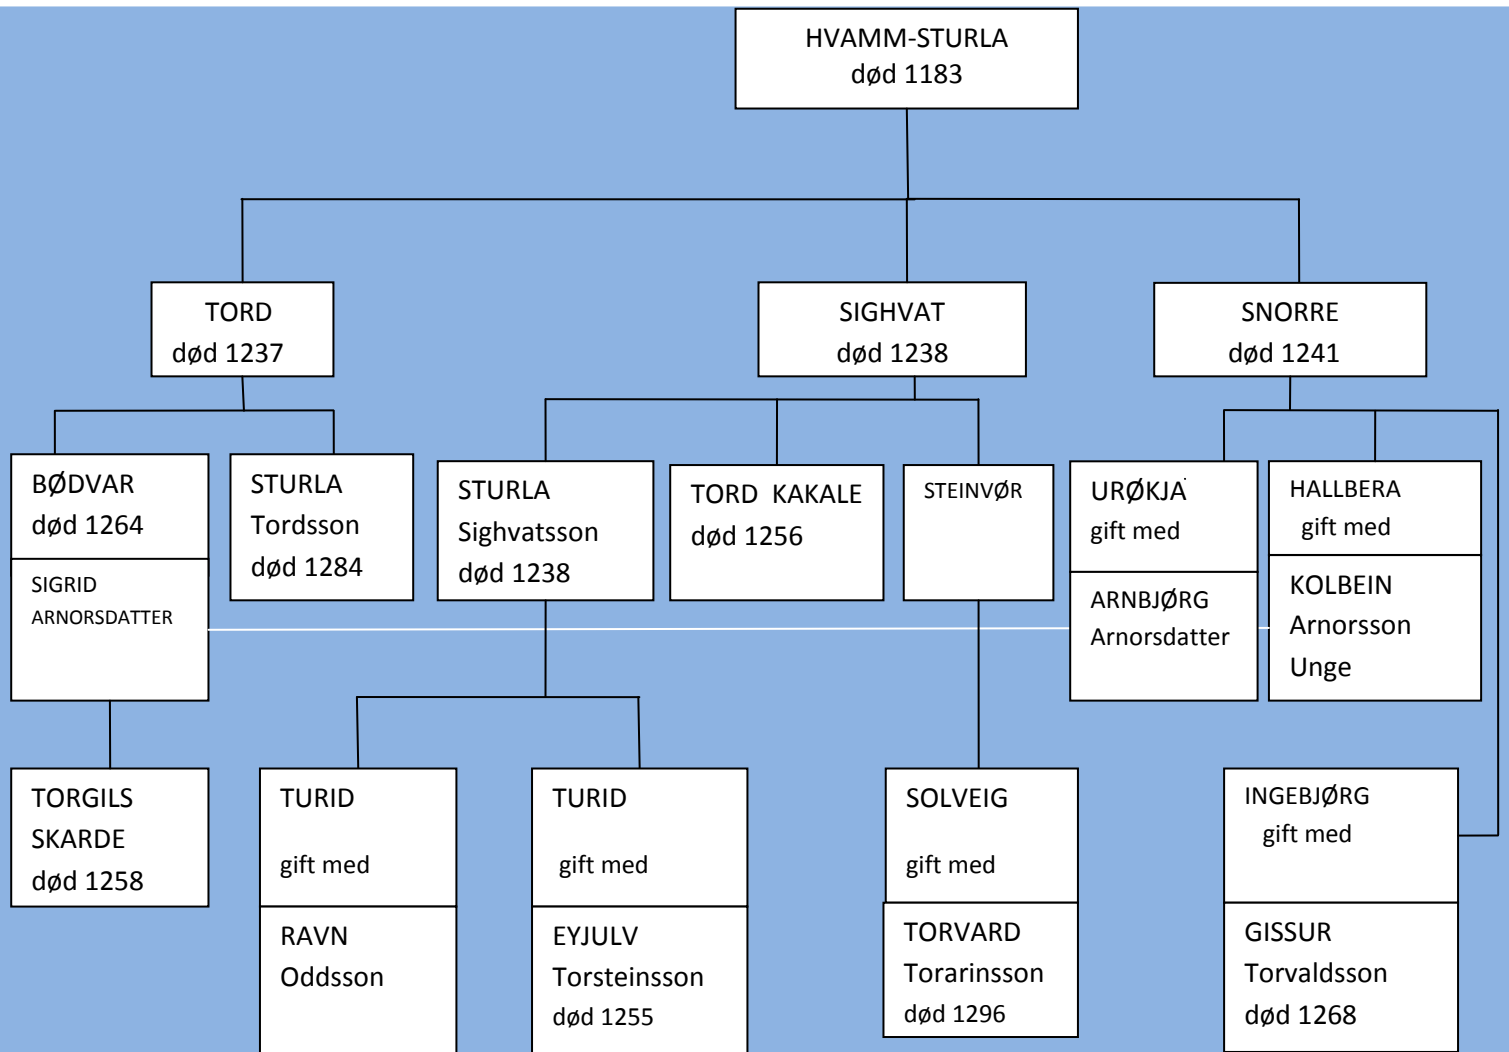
HVAMM-STURLA
død 1183

TORD
død 1237

SIGHVAT
død 1238

SNORRE
død 1241

BØDVAR
død 1264

SIGRID
ARNORSDATTER

STURLA
Tordsson
død 1284

STURLA
Sighvatsson
død 1238

TORD KAKALE
død 1256

STEINVØR

URØKJA
gift med

ARNBJØRG
Arnorsdatter

HALLBERA
gift med

KOLBEIN
Arnorsson
Unge

TORGILS
SKARDE
død 1258

TURID
gift med

RAVN
Oddsson

TURID
gift med

EYJULV
Torsteinsson
død 1255

SOLVEIG
gift med

TORVARD
Torarinsson
død 1296

INGEBJØRG
gift med

GISSUR
Torvaldsson
død 1268